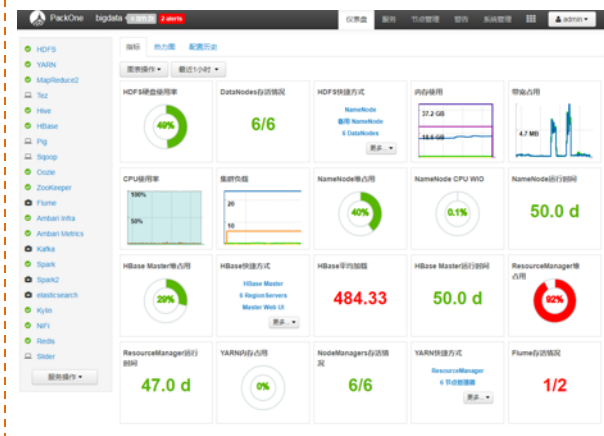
PackOne bigdata 0 操作数 2 alerts

仪表盘 服务 节点管理 警告 系统管理 admin

HDFS
YARN
MapReduce2
Tez
Hive
HBase
Pig
Sqoop
Oozie
ZooKeeper
Flume
Ambari Infra
Ambari Metrics
Kafka
Spark
Spark2
elasticsearch
Kylin
NiFi
Redis
Slider

服务操作 ▾

指标 热力图 配置历史

图表操作 ▾ 最近1小时 ▾

HDFS硬盘使用率
49%

DataNodes存活情况
6/6

HDFS快捷方式
NameNode
备用 NameNode
6 DataNodes
更多... ▾

内存使用
37.2 GB
18.6 GB

带宽占用
4.7 MB

CPU使用率
100%
50%

集群负载
20
10

NameNode堆占用
40%

NameNode CPU WIO
0.1%

NameNode运行时间
50.0 d

HBase Master堆占用
29%

HBase快捷方式
HBase Master
6 RegionServers
Master Web UI
更多... ▾

HBase平均加载
484.33

HBase Master运行时间
50.0 d

ResourceManager堆占用
92%

ResourceManager运行时间
47.0 d

YARN内存占用
0%

NodeManagers存活情况
6/6

YARN快捷方式
ResourceManager
6 节点管理器
更多... ▾

Flume存活情况
1/2